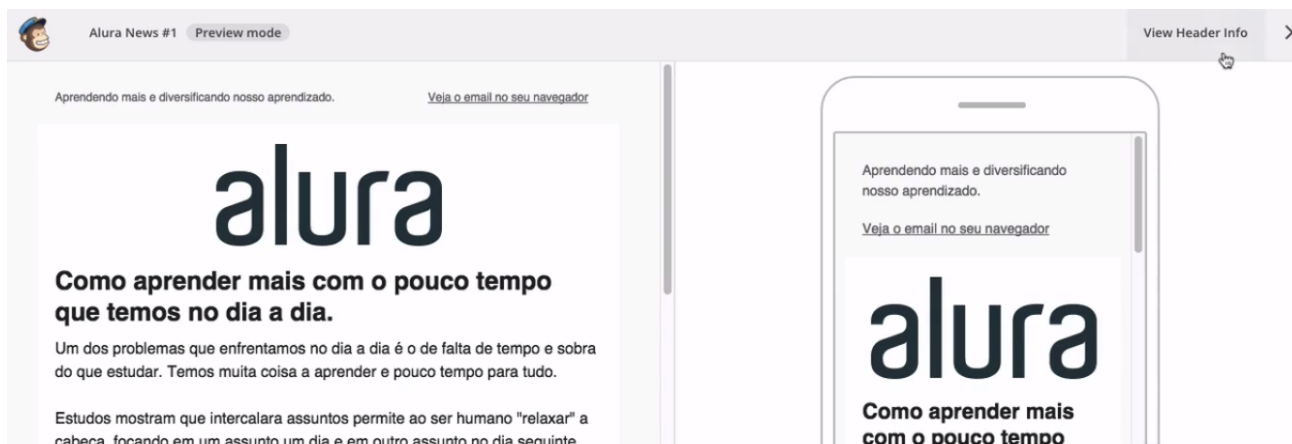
Alura News #1 Preview mode

View Header Info

Aprendendo mais e diversificando nosso aprendizado.

Veja o email no seu navegador

alura

Como aprender mais com o pouco tempo que temos no dia a dia.

Um dos problemas que enfrentamos no dia a dia é o de falta de tempo e sobra do que estudar. Temos muita coisa a aprender e pouco tempo para tudo.

Estudos mostram que intercalara assuntos permite ao ser humano "relaxar" a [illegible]

Aprendendo mais e diversificando nosso aprendizado.

Veja o email no seu navegador

alura

Como aprender mais com o pouco tempo